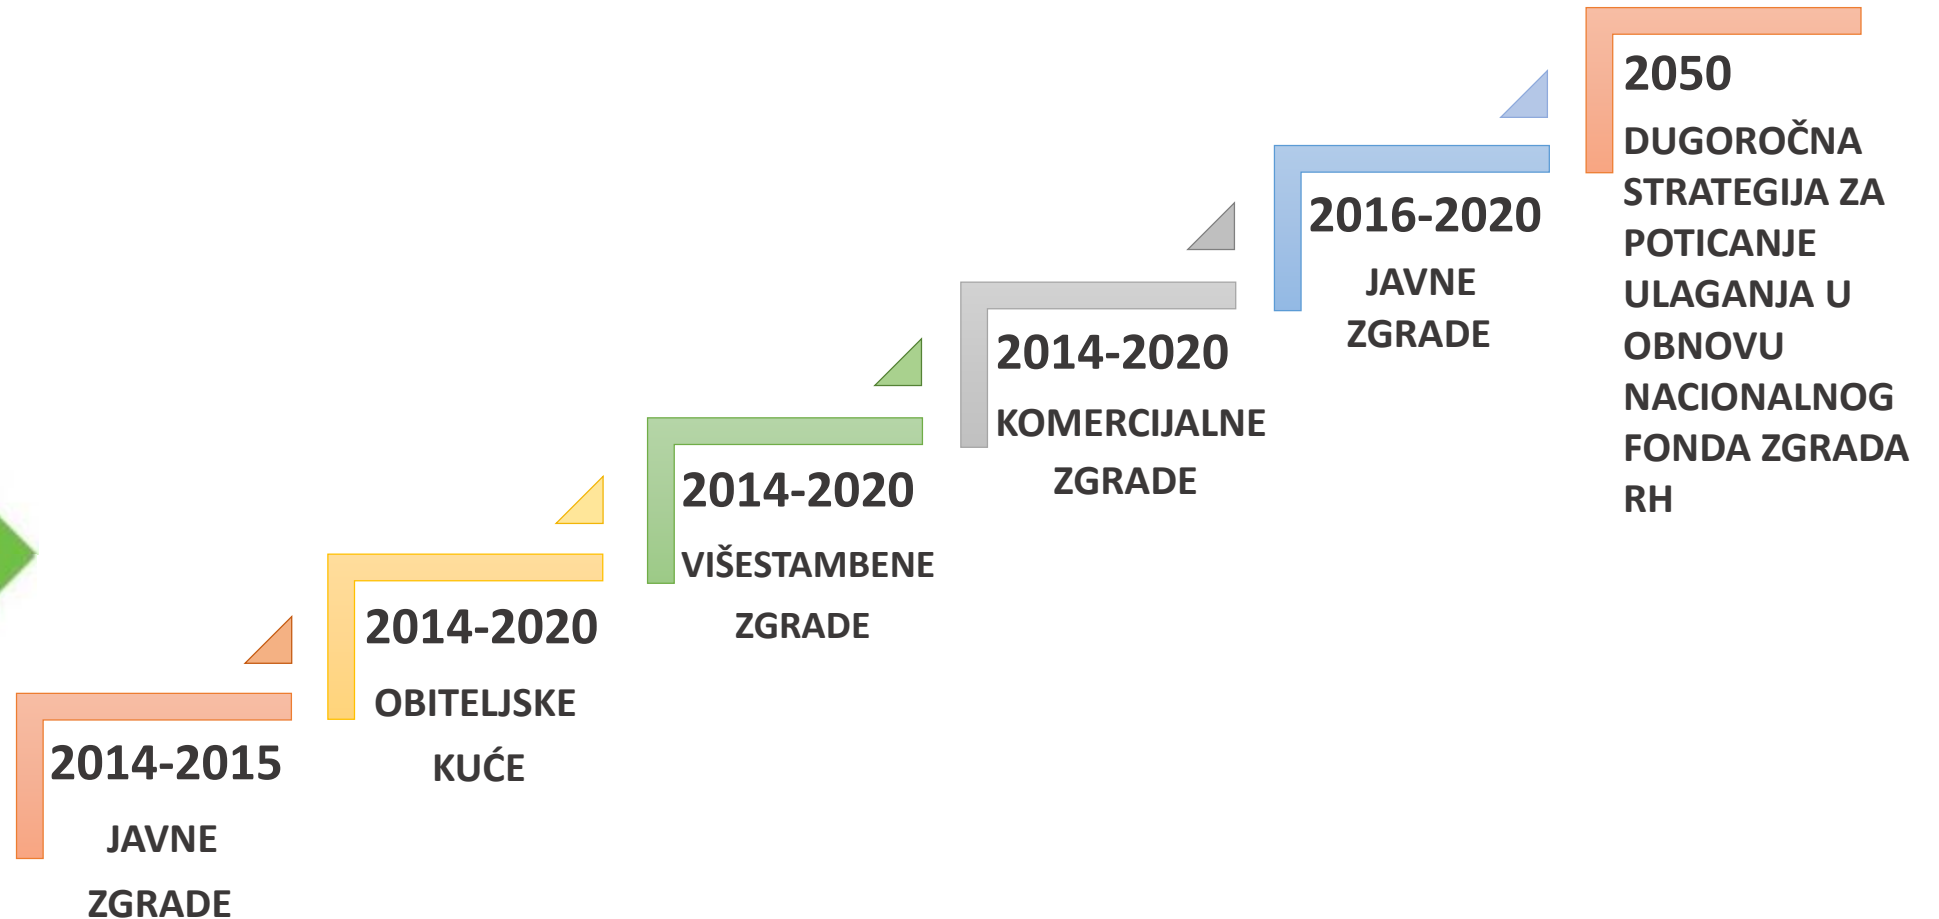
2014-2015

JAVNE ZGRADE

2014-2020

OBITELJSKE KUĆE

2014-2020

VIŠESTAMBENE ZGRADE

2014-2020

KOMERCIJALNE ZGRADE

2016-2020

JAVNE ZGRADE

2050

DUGOROČNA STRATEGIJA ZA POTICANJE ULAGANJA U OBNOVU NACIONALNOG FONDA ZGRADA RH